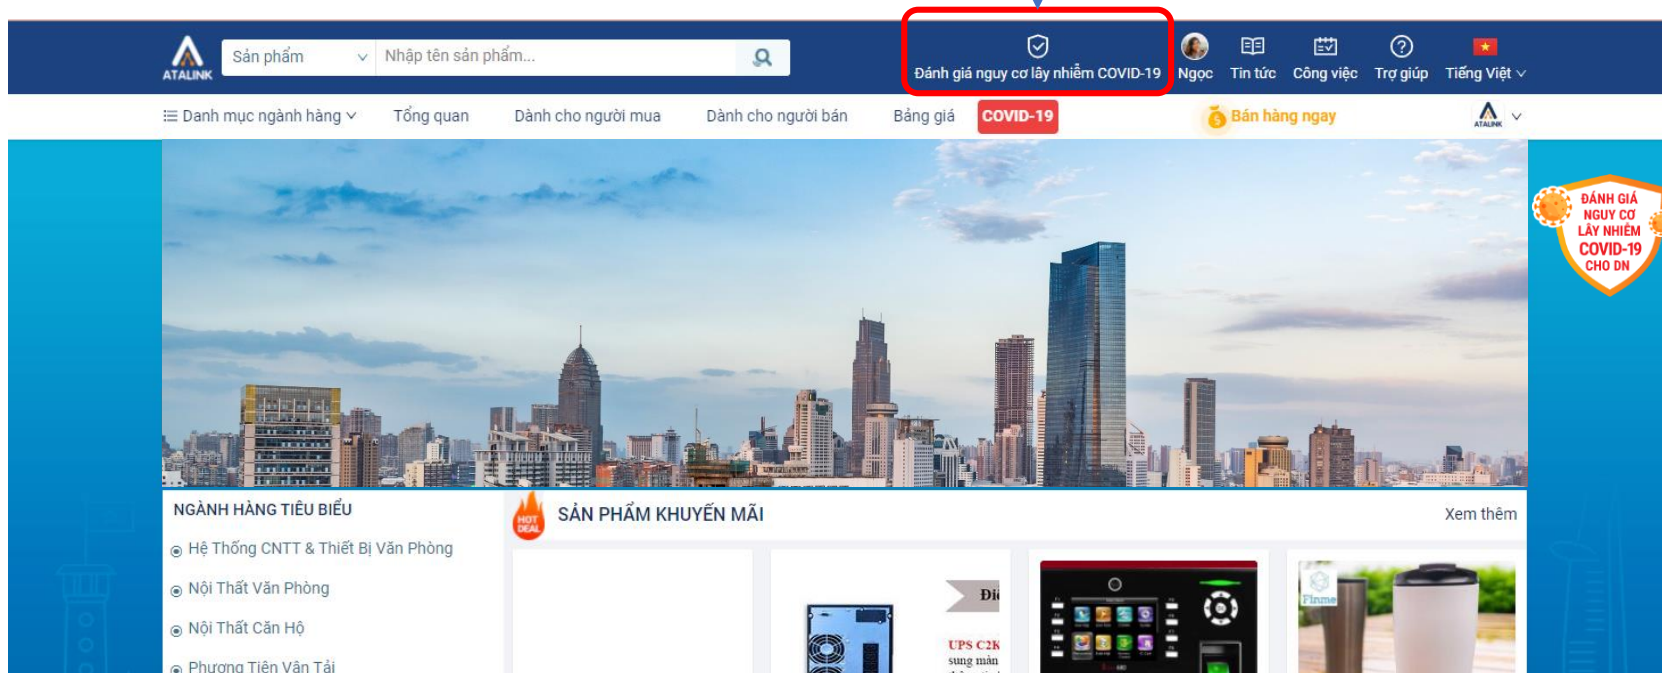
ATALINK

Sản phẩm

Nhập tên sản phẩm...

Đánh giá nguy cơ lây nhiễm COVID-19

Ngọc

Tin tức

Công việc

Trợ giúp

Tiếng Việt

Danh mục ngành hàng

Tổng quan

Dành cho người mua

Dành cho người bán

Bảng giá

COVID-19

Bán hàng ngay

ATALINK

ĐÁNH GIÁ NGUY CƠ LÂY NHIỄM COVID-19 CHO DN

NGÀNH HÀNG TIÊU BIỂU

Hệ Thống CNTT & Thiết Bị Văn Phòng

Nội Thất Văn Phòng

Nội Thất Căn Hộ

Phương Tiện Vận Tải

HOT DEAL

SẢN PHẨM KHUYẾN MÃI

Xem thêm

Đi

UPS C2K

sung màn

Finme